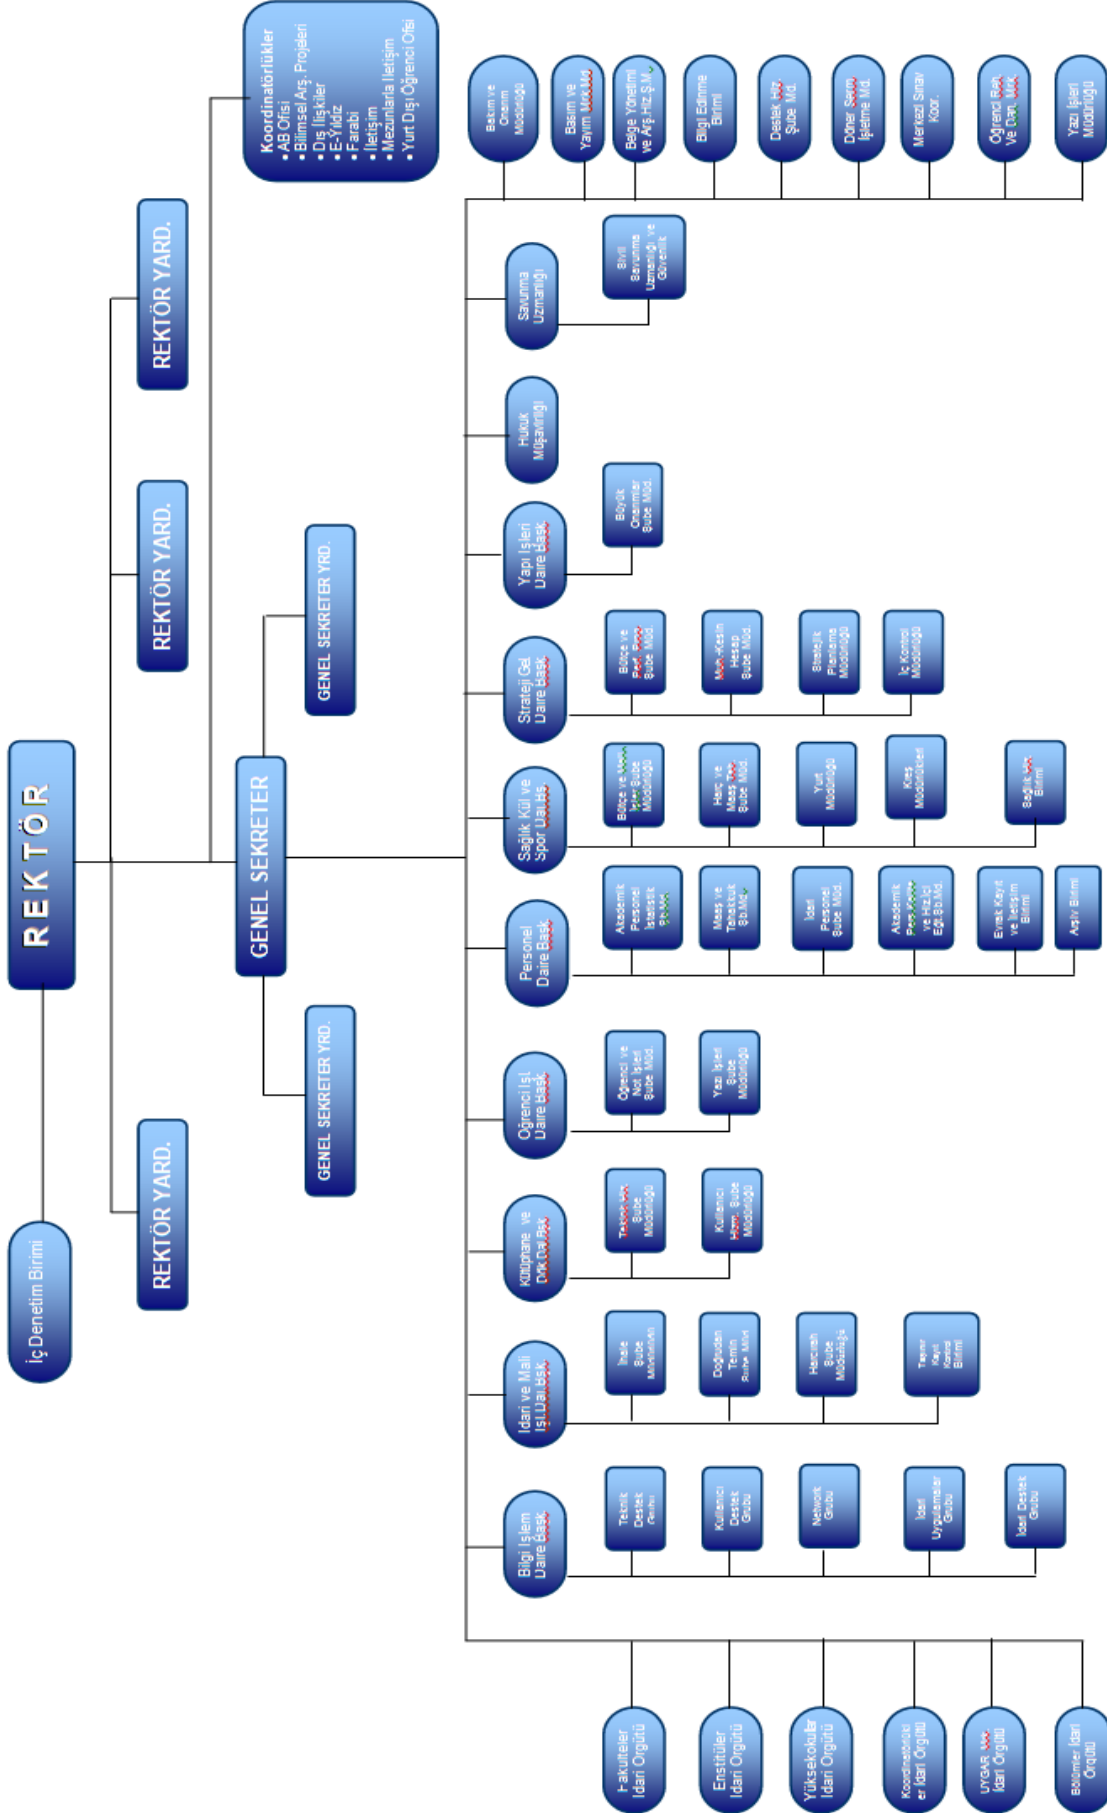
REKTÖR

İç Denetim Birimi

REKTÖR YARD.

REKTÖR YARD.

REKTÖR YARD.

Koordinatörlükler
• AB Ofisi
• Bilimsel Arş. Projeleri
• Dış İlişkiler
• E-Yıldız
• Farabi
• İletişim
• Mezunlarla İletişim
• Yurt Dışı Öğrenci Ofisi

GENEL SEKRETER

GENEL SEKRETER YRD.

GENEL SEKRETER YRD.

Basım ve Onarım Müdürlüğü

Basım ve Yayım Mrk.Md.

Belge Yönetimi ve Arş.Hiz.Ş.M.

Bilgi Edinme Birimi

Destek Hiz. Şube Md.

Döner Serm. İşletme Md.

Merkezi Sınav Koor.

Öğrenci Rehb. Ve Dan. Md.

Yazı İşleri Müdürlüğü

Savunma Uzmanlığı

Sivil Savunma Uzmanlığı ve Güvenlik

Hukuk Müşavirliği

Yapı İşleri Daire Bask.

Büyük Onarımlar Şube Müd.

Strateji Gel. Daire Bask.

Bütçe ve Perf. Prog. Şube Müd.

Muh.-Kesin Hesap Şube Müd.

Stratejik Planlama Müdürlüğü

İç Kontrol Müdürlüğü

Sağlık Kül.ve Spor Dai.Bş.

Bütçe ve İstat. Şube Müdürlüğü

Harç ve Maaş Tah. Şube Müd.

Yurt Müdürlüğü

Kreş Müdürlükleri

Sağlık Hiz. Birimi

Personel Daire Bask.

Akademik Personel İstatistik Şb.Md.

Maaş ve Tahakkuk Şb.Md.

İdari Personel Şube Müd.

Akademik Per.Atama ve Hiz.İçi Eğt.Şb.Md.

Evrak Kayıt ve İletişim Birimi

Arşiv Birimi

Öğrenci İşl. Daire Bask.

Öğrenci ve Not İşleri Şube Müd.

Yazı İşleri Şube Müdürlüğü

Kütüphane ve Dok.Dai.Bşk.

Teknik Hiz. Şube Müdürlüğü

Kullanıcı Hizm. Şube Müdürlüğü

İdari ve Mali İşl.Dai.Bşk.

İhale Şube Müdürlüğü

Doğrudan Temin Şube Müd.

Hareket Şube Müdürlüğü

Taşınır Kayıt Kontrol Birimi

Bilgi İşlem Daire Bask.

Teknik Destek Grubu

Kullanıcı Destek Grubu

Network Grubu

İdari Uygulamalar Grubu

İdari Destek Grubu

Fakülteler İdari Örgütü

Enstitüler İdari Örgütü

Yüksekokullar İdari Örgütü

Koordinatörlükler İdari Örgütü

UYGAR Mrk. İdari Örgütü

Bölümler İdari Örgütü